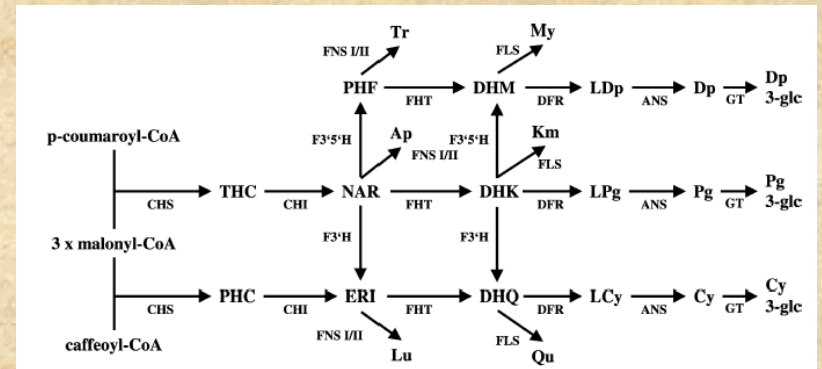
Tr
FNS I/II
My
FLS
PHF
FHT
DHM
DFR
LDp
ANS
Dp
GT
Dp 3-glc

p-coumaroyl-CoA
F3'5'H
Ap
FNS I/II
F3'5'H
Km
FLS

CHS
THC
CHI
NAR
FHT
DHK
DFR
LPg
ANS
Pg
GT
Pg 3-glc

3 x malonyl-CoA
F3'H
F3'H

CHS
PHC
CHI
ERI
FHT
DHQ
DFR
LCy
ANS
Cy
GT
Cy 3-glc

caffeoyl-CoA
FNS I/II
Lu
FLS
Qu